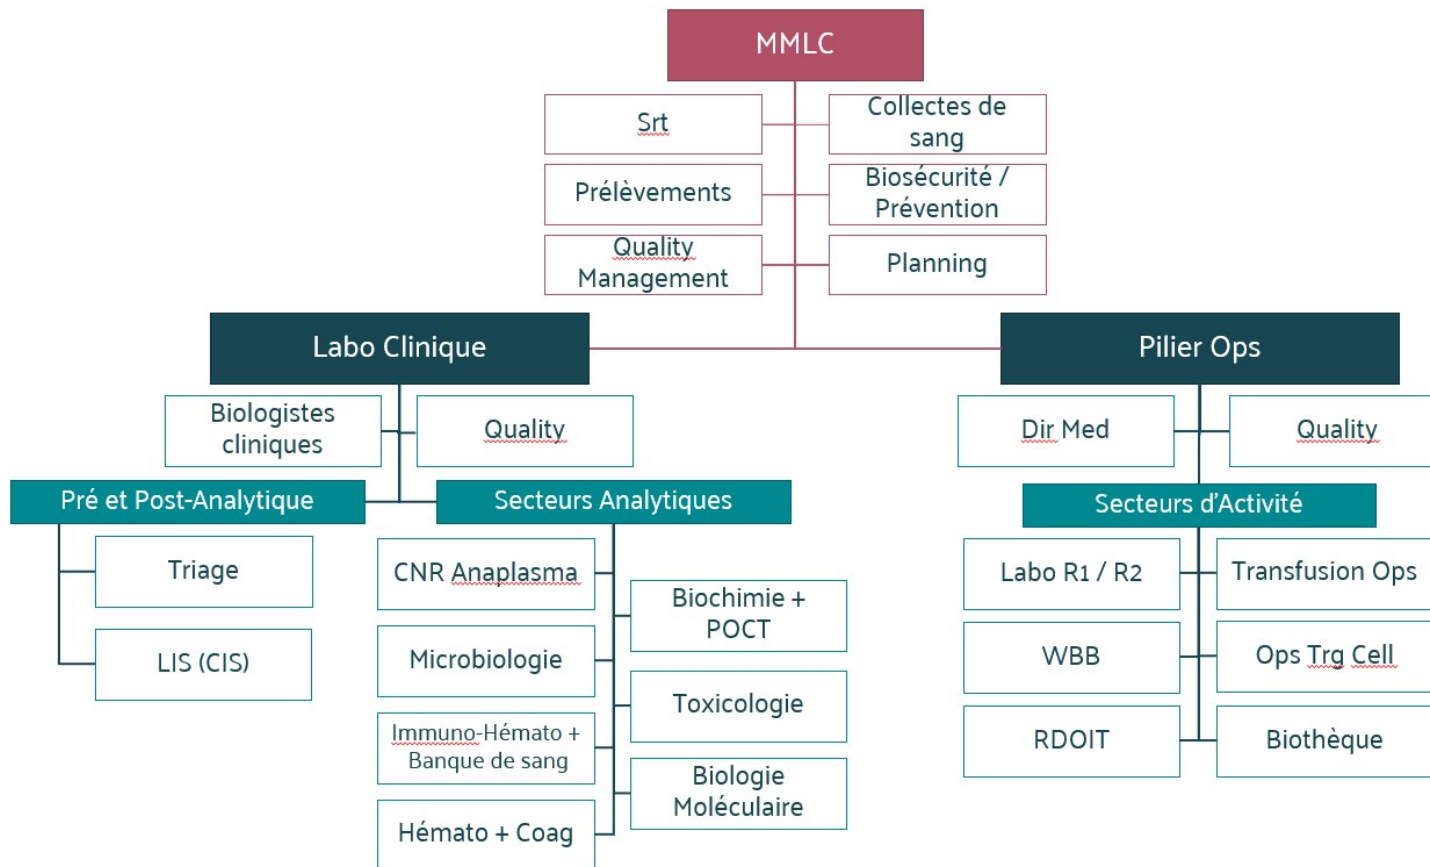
MMLC

Srt

Collectes de sang

Prélèvements

Biosécurité / Prévention

Quality Management

Planning

Labo Clinique

Pilier Ops

Biologistes cliniques

Quality

Dir Med

Quality

Pré et Post-Analytique

Secteurs Analytiques

Secteurs d'Activité

Triage

LIS (CIS)

CNR Anaplasma

Biochimie + POCT

Microbiologie

Toxicologie

Immuno-Hémato + Banque de sang

Biologie Moléculaire

Hémato + Coag

Labo R1 / R2

Transfusion Ops

WBB

Ops Trg Cell

RDOIT

Biothèque